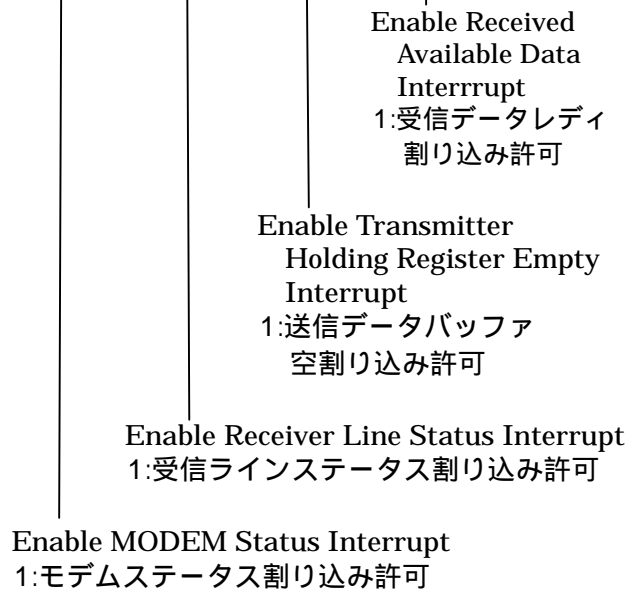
Enable Received Available Data Interrrupt
1:受信データレディ割り込み許可

Enable Transmitter Holding Register Empty Interrupt
1:送信データバッファ空割り込み許可

Enable Receiver Line Status Interrupt
1:受信ラインステータス割り込み許可

Enable MODEM Status Interrupt
1:モデムステータス割り込み許可